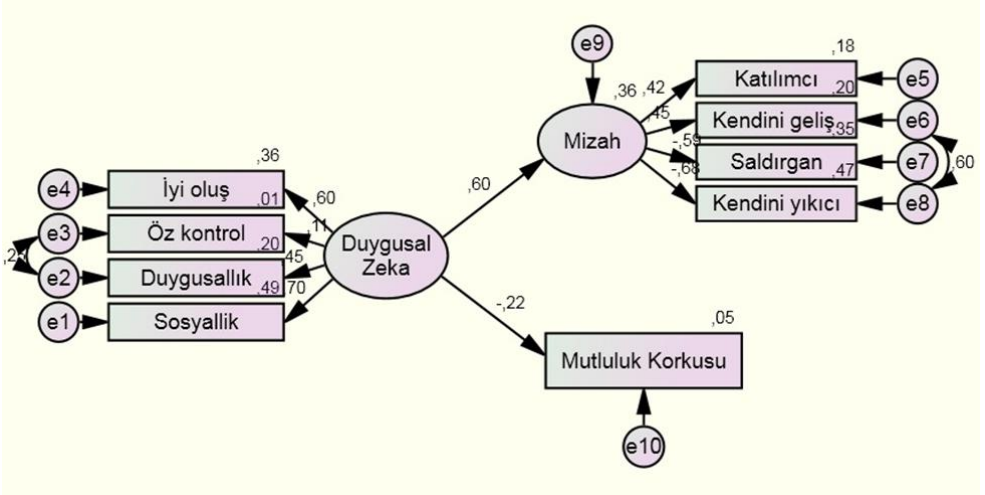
e9
,18
,36 ,42
Katılımcı
,20
e5
,45
Kendini geliş
,35
e6
Mizah
-,59
Saldırgan
,47
e7
,60
-,68
Kendini yıkıcı
e8
,36
,60
e4
İyi oluş
,01
,60
e3
,11
Öz kontrol
,20
Duygusal Zeka
,45
,23
e2
Duygusallık
,49
,70
e1
Sosyallik
-,22
,05
Mutluluk Korkusu
e10